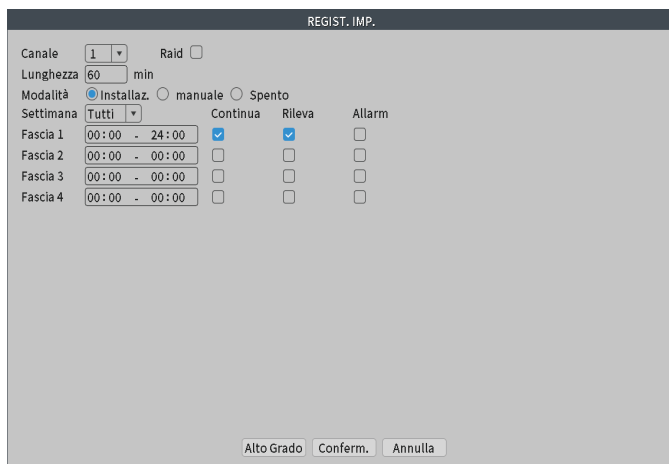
REGIST. IMP.

Canale 1 Raid

Lunghezza 60 min

Modalità Installaz. manuale Spento

| Settimana | Tutti | Continua | Rileva | Allarm |
|---|---|---|---|---|
| Fascia 1 | 00:00 - 24:00 | ☑ | ☑ | ☐ |
| Fascia 2 | 00:00 - 00:00 | ☐ | ☐ | ☐ |
| Fascia 3 | 00:00 - 00:00 | ☐ | ☐ | ☐ |
| Fascia 4 | 00:00 - 00:00 | ☐ | ☐ | ☐ |

Alto Grado Conferm. Annulla